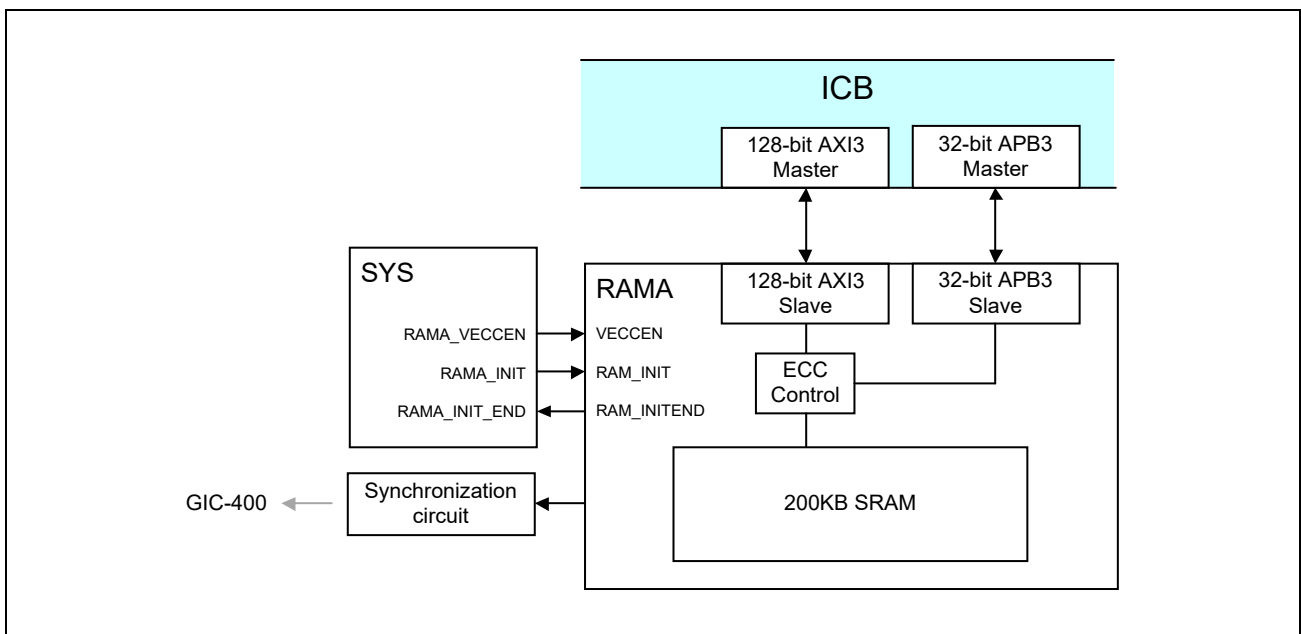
ICB

128-bit AXI3 Master

32-bit APB3 Master

SYS

RAMA_VECCEN

RAMA_INIT

RAMA_INIT_END

RAMA

VECCEN

RAM_INIT

RAM_INITEND

128-bit AXI3 Slave

32-bit APB3 Slave

ECC Control

200KB SRAM

GIC-400

Synchronization circuit